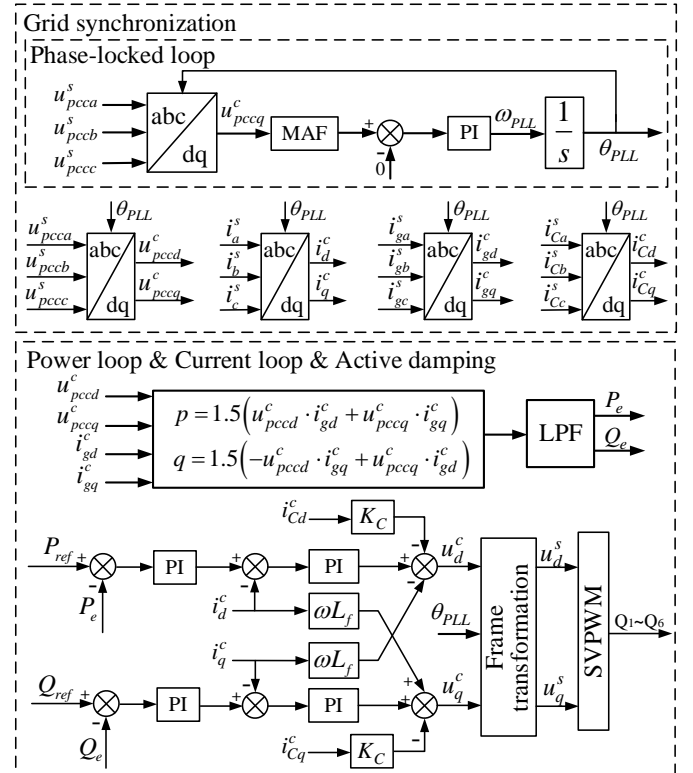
Grid synchronization

Phase-locked loop

$u_{pcca}^{s}$
$u_{pccb}^{s}$
$u_{pccc}^{s}$
abc
dq
$u_{pccq}^{c}$
MAF
+
-
0
PI
$\omega_{PLL}$
$\frac{1}{s}$
$\theta_{PLL}$

$\theta_{PLL}$
$u_{pcca}^{s}$
$u_{pccb}^{s}$
$u_{pccc}^{s}$
abc
dq
$u_{pccd}^{c}$
$u_{pccq}^{c}$

$\theta_{PLL}$
$i_{a}^{s}$
$i_{b}^{s}$
$i_{c}^{s}$
abc
dq
$i_{d}^{c}$
$i_{q}^{c}$

$\theta_{PLL}$
$i_{ga}^{s}$
$i_{gb}^{s}$
$i_{gc}^{s}$
abc
dq
$i_{gd}^{c}$
$i_{gq}^{c}$

$\theta_{PLL}$
$i_{Ca}^{s}$
$i_{Cb}^{s}$
$i_{Cc}^{s}$
abc
dq
$i_{Cd}^{c}$
$i_{Cq}^{c}$

Power loop & Current loop & Active damping

$u_{pccd}^{c}$
$u_{pccq}^{c}$
$i_{gd}^{c}$
$i_{gq}^{c}$
$p = 1.5\left(u_{pccd}^{c} \cdot i_{gd}^{c} + u_{pccq}^{c} \cdot i_{gq}^{c}\right)$
$q = 1.5\left(-u_{pccd}^{c} \cdot i_{gq}^{c} + u_{pccq}^{c} \cdot i_{gd}^{c}\right)$
LPF
$P_e$
$Q_e$

$i_{Cd}^{c}$
$K_C$
$P_{ref}$
+
-
$P_e$
PI
+
-
$i_{d}^{c}$
PI
-
+
-
$u_{d}^{c}$
$\omega L_f$
$i_{q}^{c}$
$\omega L_f$
$\theta_{PLL}$
Frame transformation
$u_{d}^{s}$
$u_{q}^{s}$
SVPWM
Q1~Q6
$Q_{ref}$
+
-
$Q_e$
PI
+
-
PI
+
+
-
$u_{q}^{c}$
$i_{Cq}^{c}$
$K_C$